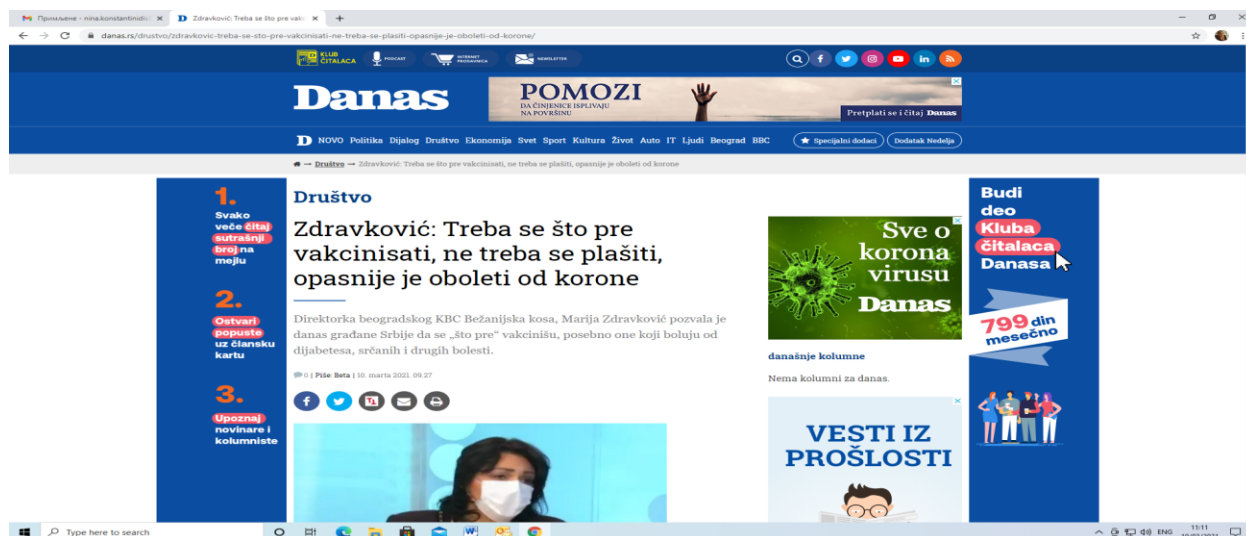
Примљене - nina.konstantinidi ×
Zdravković: Treba se što pre vakc ×
+

danas.rs/drustvo/zdravkovic-treba-se-sto-pre-vakcinisati-ne-treba-se-plasiti-opasnije-je-oboleti-od-korone/

KLUB ČITALACA   PODCAST   INTERNET PRODAVNICA   NEWSLETTER

Danas

POMOZI
DA ČINJENICE ISPLIVAJU NA POVRŠINU
Pretplati se i čitaj Danas

NOVO Politika Dijalog Društvo Ekonomija Svet Sport Kultura Život Auto IT Ljudi Beograd BBC   Specijalni dodaci   Dodatak Nedelja

→ Društvo → Zdravković: Treba se što pre vakcinisati, ne treba se plašiti, opasnije je oboleti od korone

1.
Svako veče čitaj sutrašnji broj na mejlu

2.
Ostvari popuste uz člansku kartu

3.
Upoznaj novinare i kolumniste

Društvo

Zdravković: Treba se što pre vakcinisati, ne treba se plašiti, opasnije je oboleti od korone

Direktorka beogradskog KBC Bežanijska kosa, Marija Zdravković pozvala je danas građane Srbije da se „što pre" vakcinišu, posebno one koji boluju od dijabetesa, srčanih i drugih bolesti.

0 | Piše: Beta | 10. marta 2021. 09:27

Sve o korona virusu
Danas

današnje kolumne

Nema kolumni za danas.

VESTI IZ PROŠLOSTI

Budi deo Kluba čitalaca Danasa

799 din mesečno

Type here to search
ENG 11:11